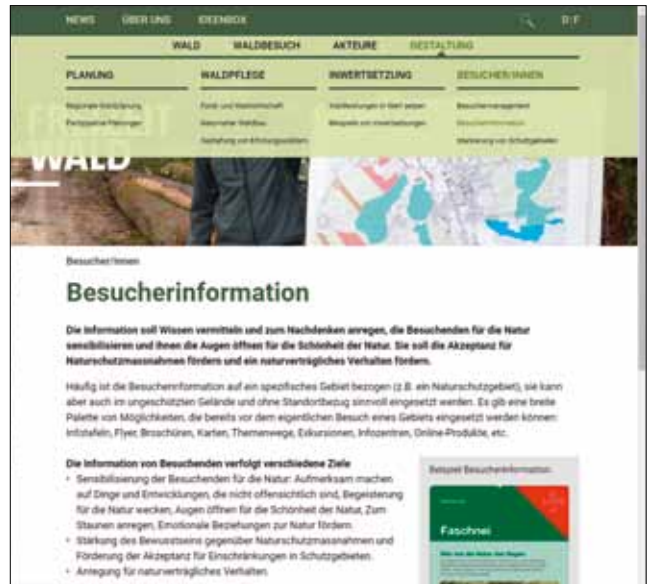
NEWS ÜBER UNS IDEENBOX D F

WALD WALDBESUCH AKTEURE GESTALTUNG

PLANUNG
Regionale Koordination
Partizipative Planungen

WALDPFLEGE
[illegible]
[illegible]
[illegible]

INWERTSETZUNG
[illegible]
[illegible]

BESUCHER/INNEN
Besuchermanagement
Besucherinformation
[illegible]

WALD

Besucher/innen

Besucherinformation

Die Information soll Wissen vermitteln und zum Nachdenken anregen, die Besuchenden für die Natur sensibilisieren und ihnen die Augen öffnen für die Schönheit der Natur. Sie soll die Akzeptanz für Naturschutzmassnahmen fördern und ein naturverträgliches Verhalten fördern.

Häufig ist die Besucherinformation auf ein spezifisches Gebiet bezogen (z.B. ein Naturschutzgebiet), sie kann aber auch im ungeschützten Gelände und ohne Standortbezug sinnvoll eingesetzt werden. Es gib eine breite Palette von Möglichkeiten, die bereits vor dem eigentlichen Besuch eines Gebiets eingesetzt werden können: Infotafeln, Flyer, Broschüren, Karten, Themenwege, Exkursionen, Infozentren, Online-Produkte, etc.

Die Information von Besuchenden verfolgt verschiedene Ziele
• Sensibilisierung der Besuchenden für die Natur: Aufmerksam machen auf Dinge und Entwicklungen, die nicht offensichtlich sind, Begeisterung für die Natur wecken, Augen öffnen für die Schönheit der Natur, Zum Staunen anregen, Emotionale Beziehungen zur Natur fördern.
• Stärkung des Bewusstseins gegenüber Naturschutzmassnahmen und Förderung der Akzeptanz für Einschränkungen in Schutzgebieten.
• Anregung für naturverträgliches Verhalten.

Beispiel Besucherinformation:

Faschnei
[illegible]